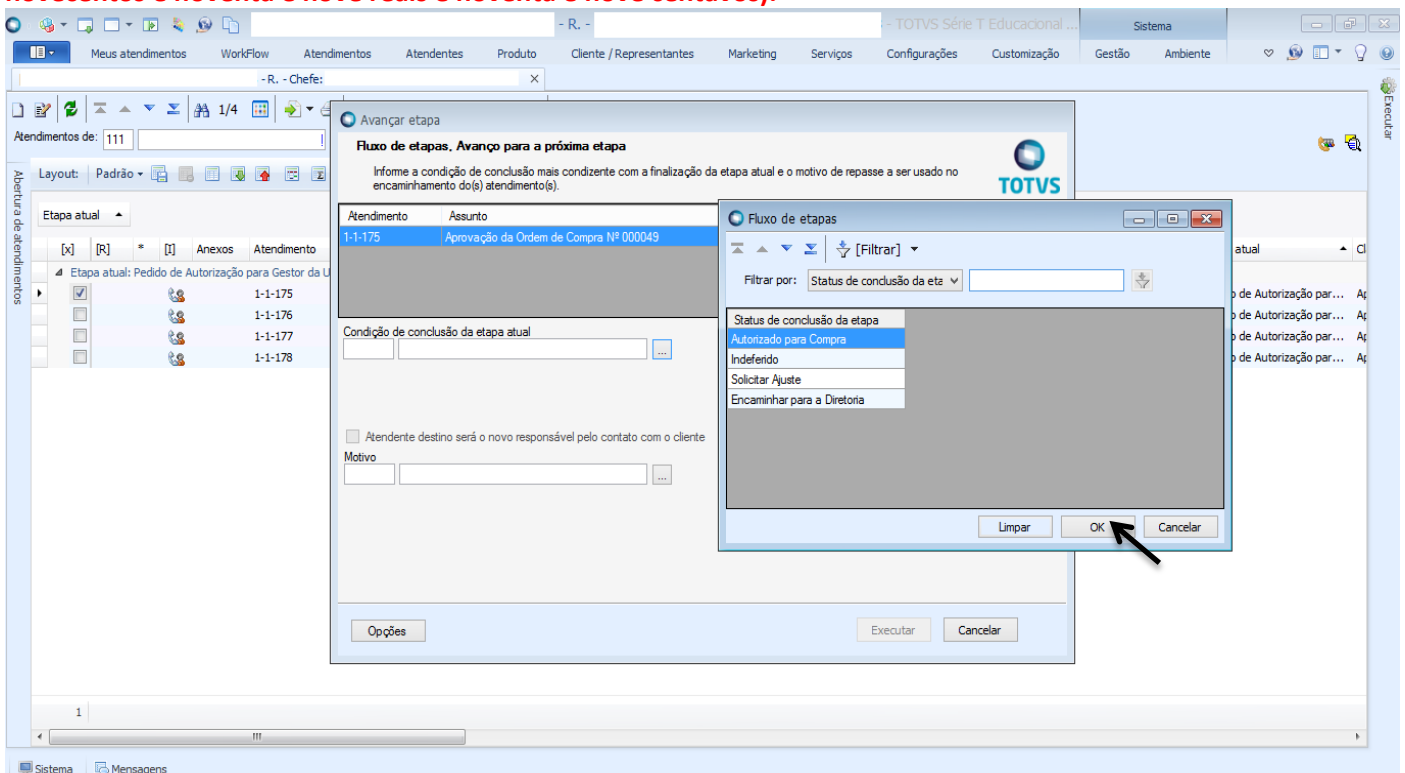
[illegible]

- R. - | - TOTVS Série T Educacional ... | Sistema

Meus atendimentos | WorkFlow | Atendimentos | Atendentes | Produto | Cliente / Representantes | Marketing | Serviços | Configurações | Customização | Gestão | Ambiente

- R. - Chefe:

1/4

Atendimentos de: 111

Layout: Padrão

Abertura de atendimentos

Etapa atual

| [x] | [R] | * | [I] | Anexos | Atendimento |
|---|---|---|---|---|---|
| Etapa atual: Pedido de Autorização para Gestor da U | | | | | |
| | | | | | 1-1-175 |
| | | | | | 1-1-176 |
| | | | | | 1-1-177 |
| | | | | | 1-1-178 |

atual | Cl
o de Autorização par... Ap
o de Autorização par... Ap
o de Autorização par... Ap
o de Autorização par... Ap

Executar

Avançar etapa

Fluxo de etapas. Avanço para a próxima etapa

Informe a condição de conclusão mais condizente com a finalização da etapa atual e o motivo de repasse a ser usado no encaminhamento do(s) atendimento(s).

TOTVS

| Atendimento | Assunto |
|---|---|
| 1-1-175 | Aprovação da Ordem de Compra Nº 000049 |

Condição de conclusão da etapa atual

Atendente destino será o novo responsável pelo contato com o cliente

Motivo

Opções | Executar | Cancelar

Fluxo de etapas

[Filtrar]

Filtrar por: Status de conclusão da eta

| Status de conclusão da etapa |
|---|
| Autorizado para Compra |
| Indeferido |
| Solicitar Ajuste |
| Encaminhar para a Diretoria |

Limpar | OK | Cancelar

1

Sistema | Mensagens